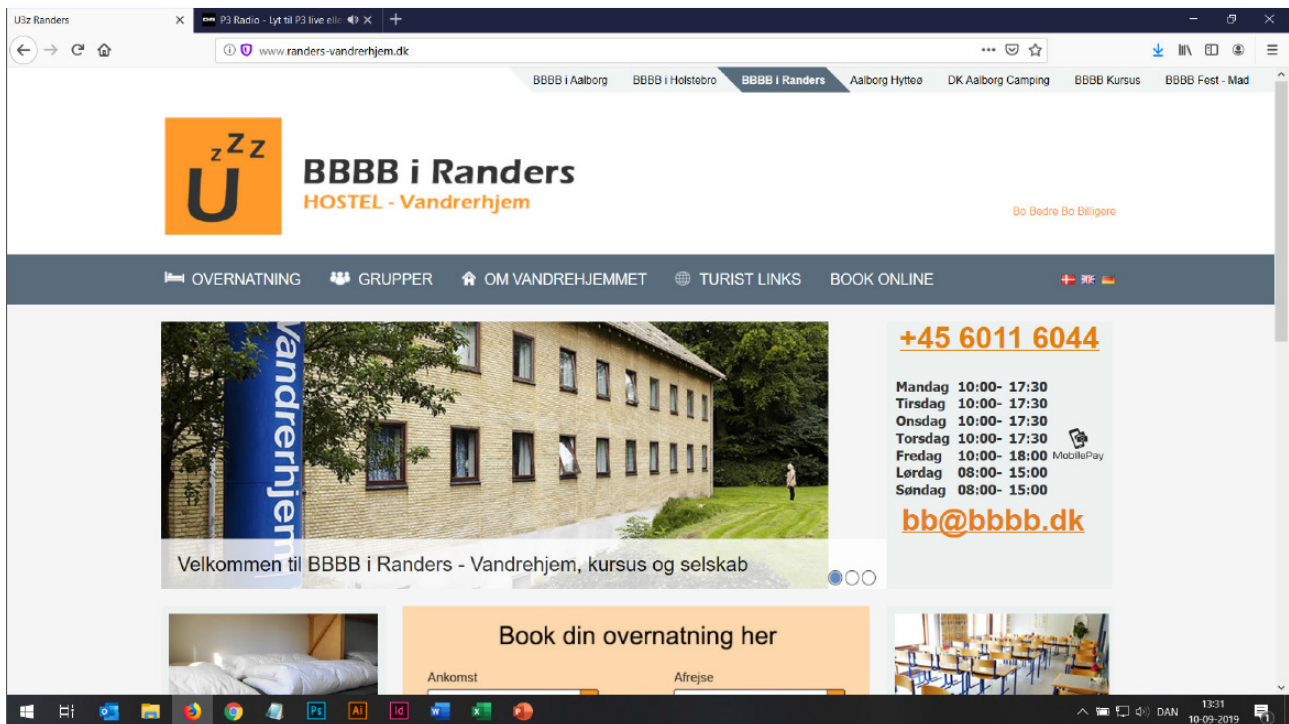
U3z Randers

P3 Radio - Lyt til P3 live elle

www.randers-vandrerhjem.dk

BBBB i Aalborg BBBB i Holstebro BBBB i Randers Aalborg Hytteø DK Aalborg Camping BBBB Kursus BBBB Fest - Mad

U zzz

BBBB i Randers

HOSTEL - Vandrerhjem

Bo Bedre Bo Billigere

OVERNATNING GRUPPER OM VANDREHJEMMET TURIST LINKS BOOK ONLINE

Vandrerhjem

Velkommen til BBBB i Randers - Vandrehjem, kursus og selskab

+45 6011 6044

Mandag 10:00- 17:30
Tirsdag 10:00- 17:30
Onsdag 10:00- 17:30
Torsdag 10:00- 17:30
Fredag 10:00- 18:00
Lørdag 08:00- 15:00
Søndag 08:00- 15:00

MobilePay

bb@bbbb.dk

Book din overnatning her

Ankomst

Afrejse

DAN 13:31 10-09-2019